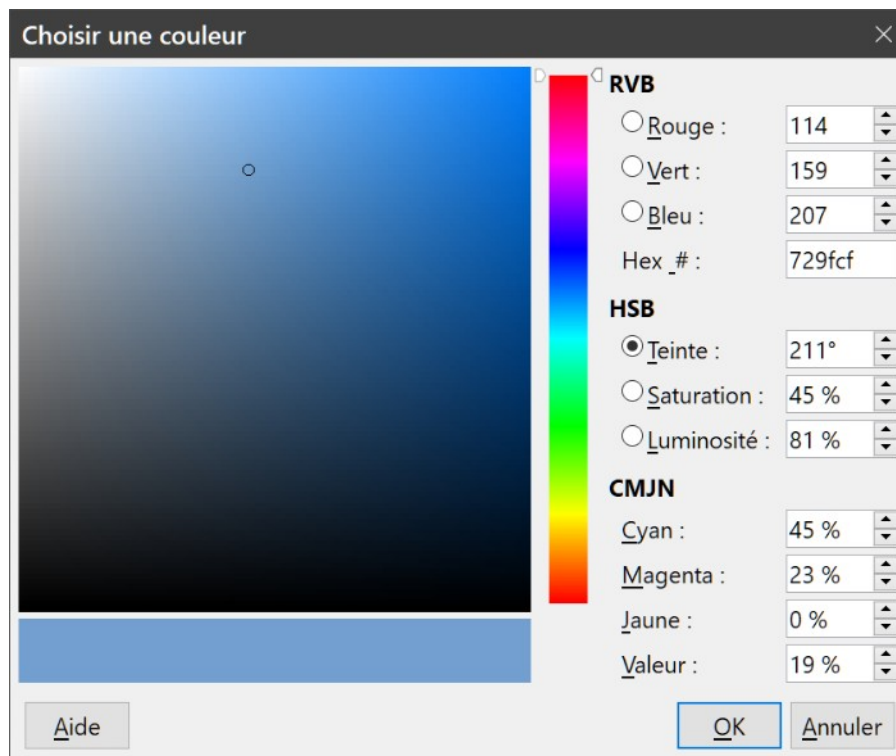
Choisir une couleur

RVB
Rouge : 114
Vert : 159
Bleu : 207
Hex # : 729fcf

HSB
Teinte : 211°
Saturation : 45 %
Luminosité : 81 %

CMJN
Cyan : 45 %
Magenta : 23 %
Jaune : 0 %
Valeur : 19 %

Aide
OK
Annuler